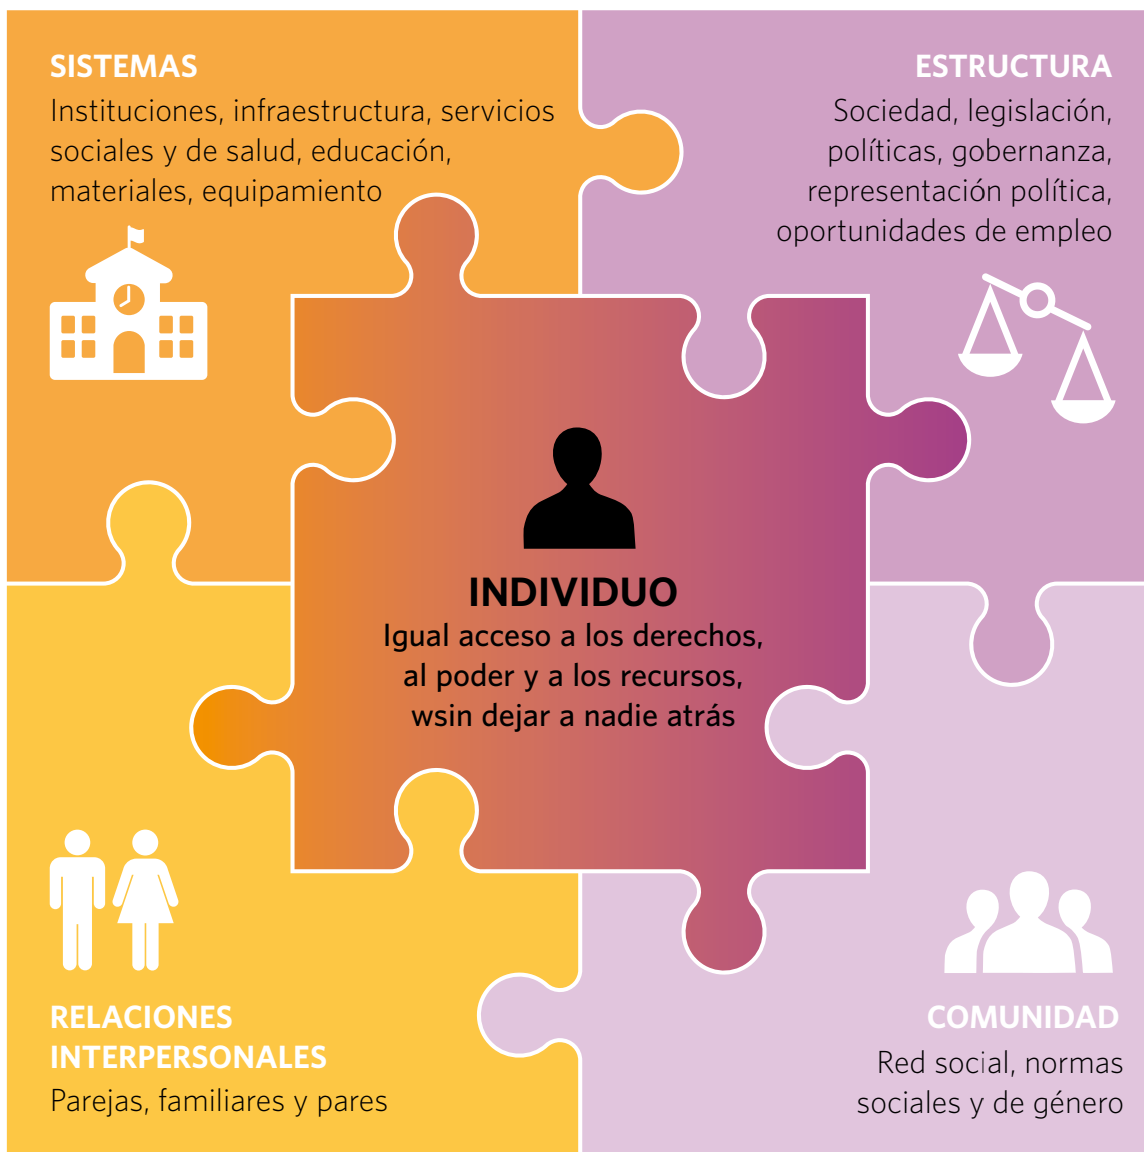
SISTEMAS
Instituciones, infraestructura, servicios sociales y de salud, educación, materiales, equipamiento

ESTRUCTURA
Sociedad, legislación, políticas, gobernanza, representación política, oportunidades de empleo

INDIVIDUO
Igual acceso a los derechos, al poder y a los recursos, wsin dejar a nadie atrás

RELACIONES INTERPERSONALES
Parejas, familiares y pares

COMUNIDAD
Red social, normas sociales y de género